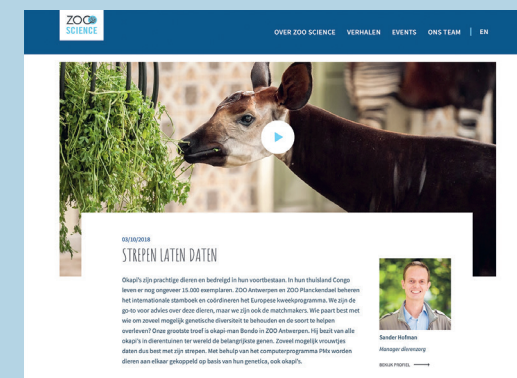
ZOO SCIENCE

OVER ZOO SCIENCE VERHALEN EVENTS ONS TEAM | EN

03/10/2018

STREPEN LATEN DATEN

Okapi's zijn prachtige dieren en bedreigd in hun voortbestaan. In hun thuisland Congo leven er nog ongeveer 15.000 exemplaren. ZOO Antwerpen en ZOO Planckendael beheren het internationale stamboek en coördineren het Europese kweekprogramma. We zijn de go-to voor advies over deze dieren, maar we zijn ook de matchmakers. Wie paart best met wie om zoveel mogelijk genetische diversiteit te behouden en de soort te helpen overleven? Onze grootste troef is okapi-man Bondo in ZOO Antwerpen. Hij bezit van alle okapi's in dierentuinen ter wereld de belangrijkste genen. Zoveel mogelijk vrouwtjes daten dus best met zijn strepen. Met behulp van het computerprogramma PMx worden dieren aan elkaar gekoppeld op basis van hun genetica, ook okapi's.

Sander Hofman
Manager dierenzorg
BEKIJK PROFIEL